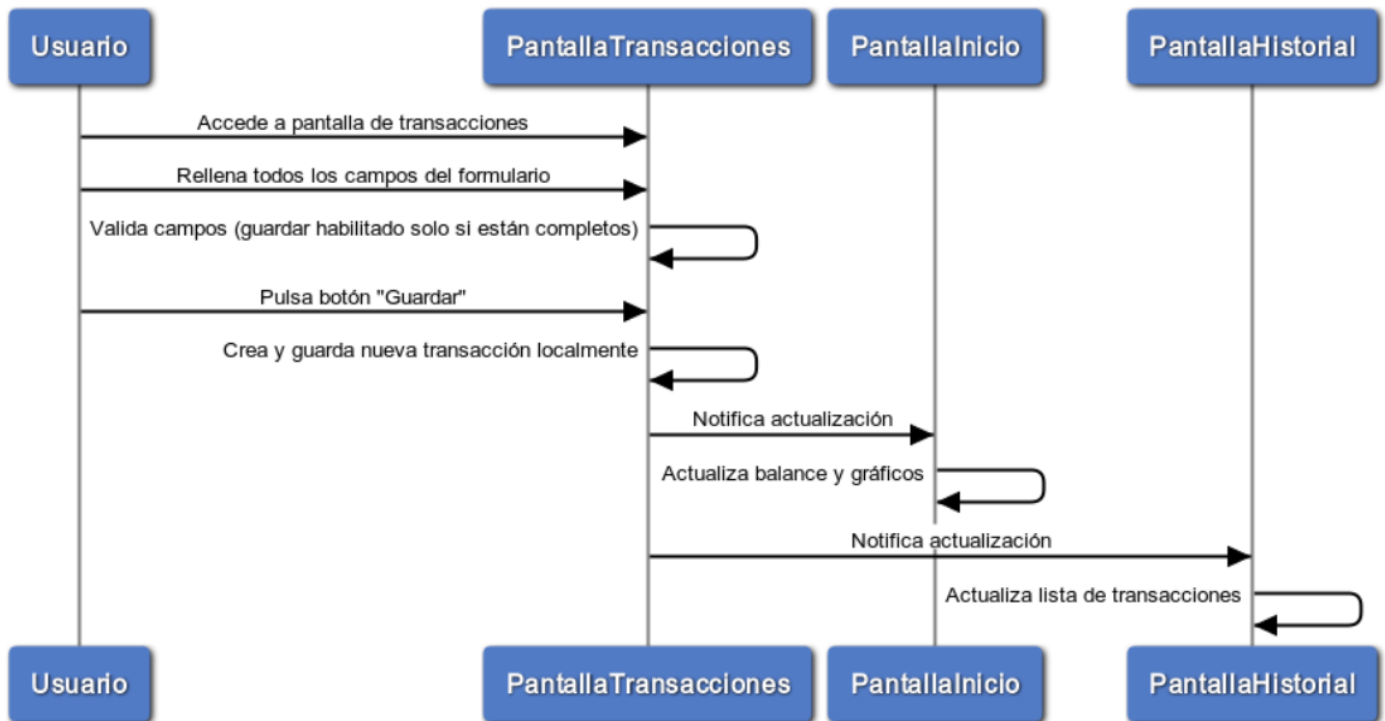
Usuario
PantallaTransacciones
PantallaInicio
PantallaHistorial

Accede a pantalla de transacciones

Rellena todos los campos del formulario

Valida campos (guardar habilitado solo si están completos)

Pulsa botón "Guardar"

Crea y guarda nueva transacción localmente

Notifica actualización

Actualiza balance y gráficos

Notifica actualización

Actualiza lista de transacciones

Usuario
PantallaTransacciones
PantallaInicio
PantallaHistorial